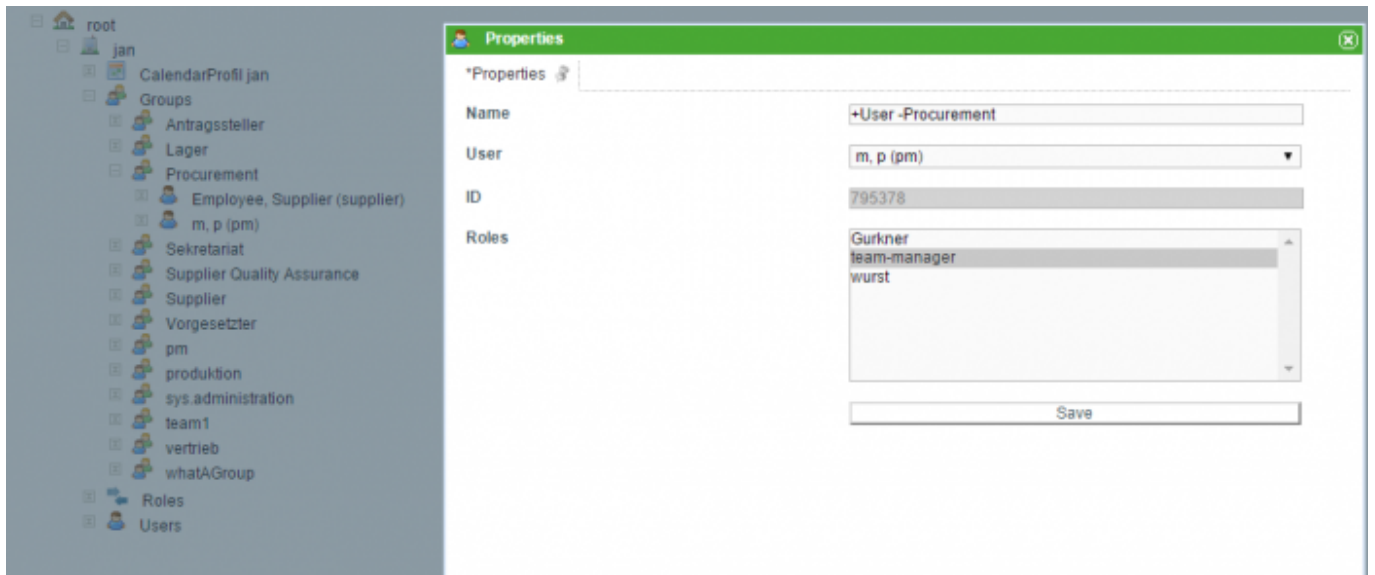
root
jan
CalendarProfil jan
Groups
Antragssteller
Lager
Procurement
Employee, Supplier (supplier)
m, p (pm)
Sekretariat
Supplier Quality Assurance
Supplier
Vorgesetzter
pm
produktion
sys.administration
team1
vertrieb
whatAGroup
Roles
Users

Properties

*Properties

Name
+User -Procurement

User
m, p (pm)

ID
795378

Roles
Gurkner
team-manager
wurst

Save